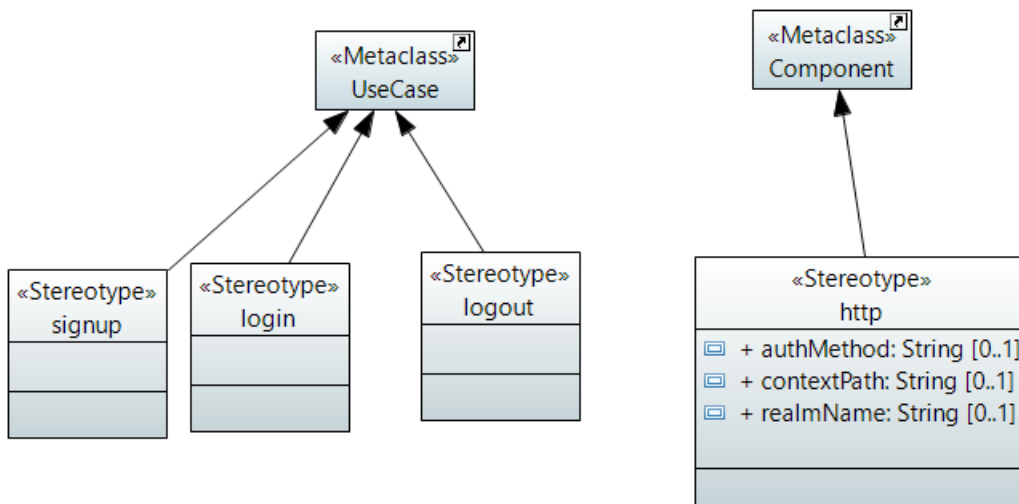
«Metaclass»
UseCase

«Stereotype»
signup

«Stereotype»
login

«Stereotype»
logout

«Metaclass»
Component

«Stereotype»
http

+ authMethod: String [0..1]
+ contextPath: String [0..1]
+ realmName: String [0..1]